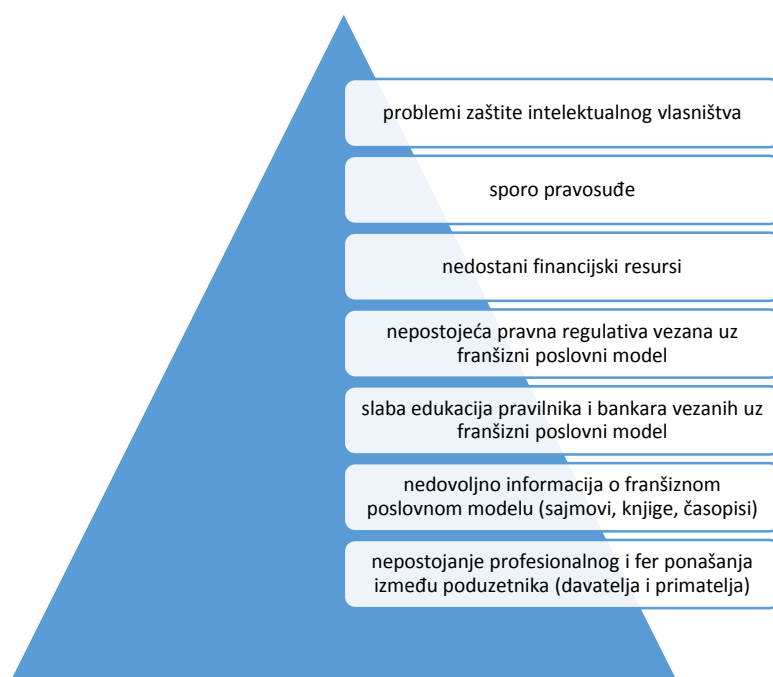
problemi zaštite intelektualnog vlasništva

sporo pravosuđe

nedostani financijski resursi

nepostojeća pravna regulativa vezana uz franšizni poslovni model

slaba edukacija pravilnika i bankara vezanih uz franšizni poslovni model

nedovoljno informacija o franšiznom poslovnom modelu (sajmovi, knjige, časopisi)

nepostojanje profesionalnog i fer ponašanja između poduzetnika (davatelja i primatelja)